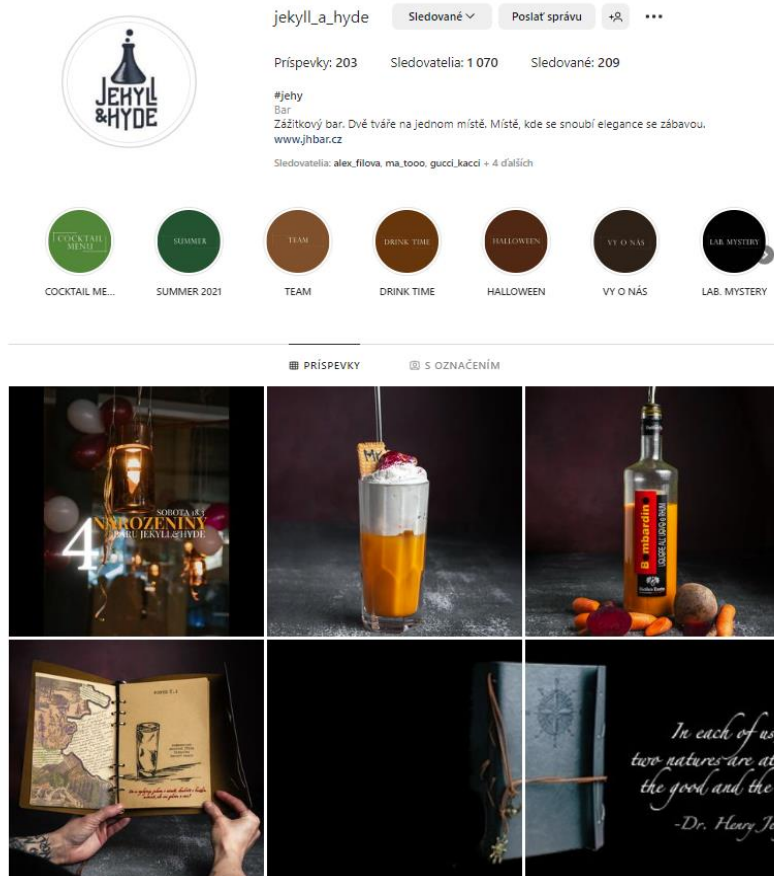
JEKYLL &HYDE

jekyll_a_hyde Sledované Poslať správu

Príspevky: 203 Sledovatelia: 1 070 Sledované: 209

#jehy
Bar
Zážitkový bar. Dvě tváře na jednom místě. Místě, kde se snoubí elegance se zábavou.
www.jhbar.cz

Sledovatelia: alex_filova, ma_tooo, gucci_kacci + 4 ďalších

COCKTAIL MENU
COCKTAIL ME...
SUMMER
SUMMER 2021
TEAM
TEAM
DRINK TIME
DRINK TIME
HALLOWEEN
HALLOWEEN
VY O NÁS
VY O NÁS
LAB. MYSTERY
LAB. MYSTERY

PRÍSPEVKY S OZNAČENÍM

SOBOTA 18.3
4 NAROZENINY
BARU JEKYLL&HYDE

Bombardino

In each of us
two natures are at
the good and the
-Dr. Henry Je